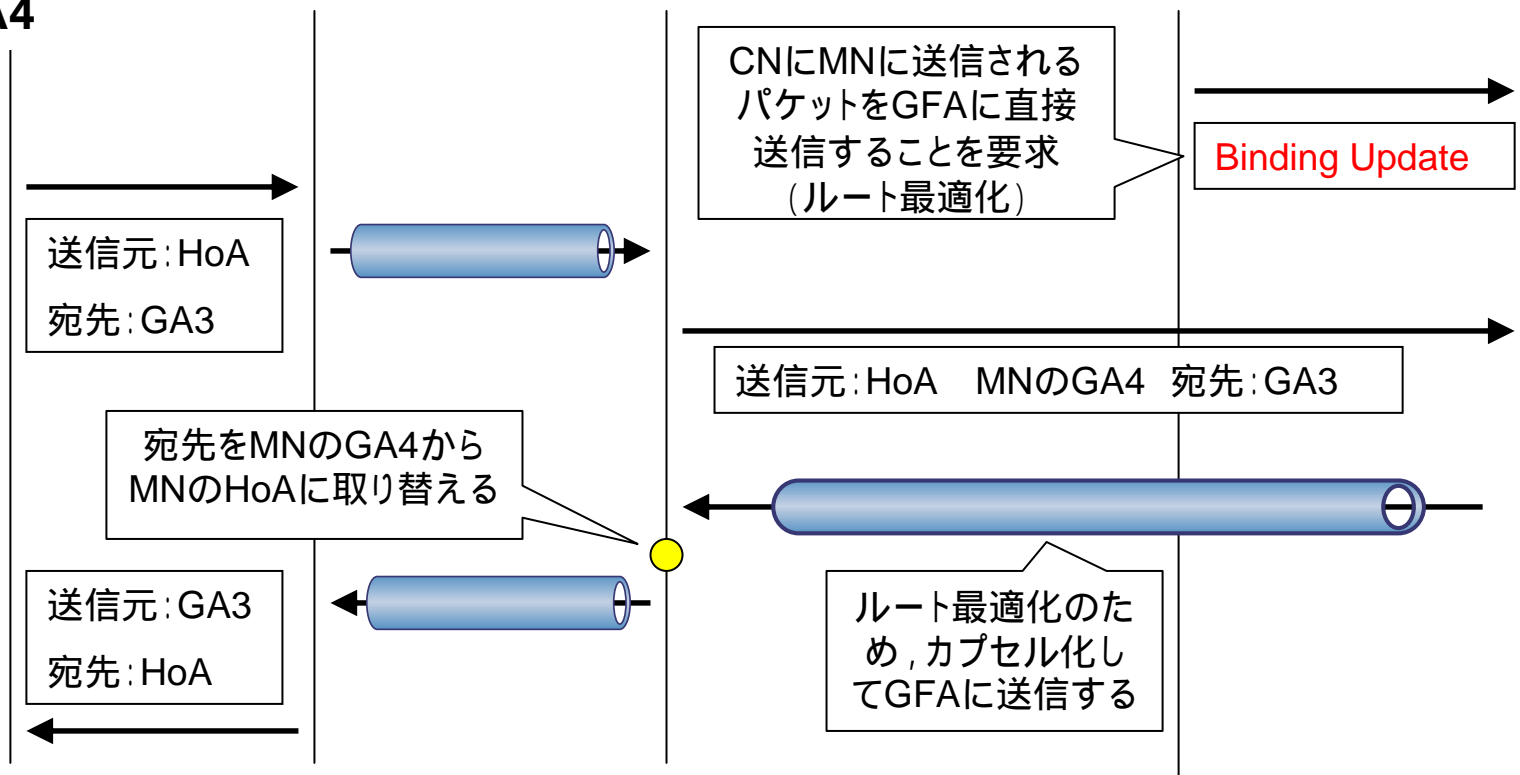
A4

CNにMNに送信されるパケットをGFAに直接送信することを要求（ルート最適化）

Binding Update

送信元：HoA
宛先：GA3

送信元：HoA　MNのGA4　宛先：GA3

宛先をMNのGA4からMNのHoAに取り替える

送信元：GA3
宛先：HoA

ルート最適化のため，カプセル化してGFAに送信する